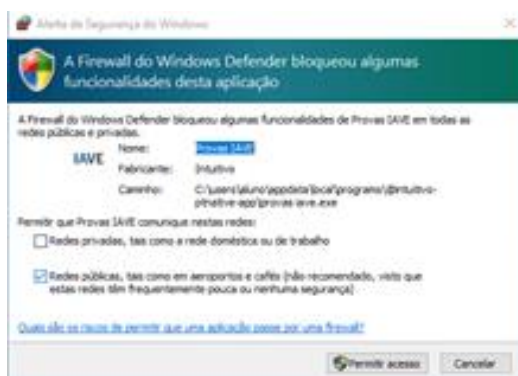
Alerta de Segurança do Windows

A Firewall do Windows Defender bloqueou algumas funcionalidades desta aplicação

A Firewall do Windows Defender bloqueou algumas funcionalidades de Provas IAVE em todas as redes públicas e privadas.

IAVE

| Nome: | Provas IAVE |
|---|---|
| Fabricante: | Intuitivo |
| Caminho: | C:\users\aluno\appdata\local\programs\@intuitivo-privative-app\provas iave.exe |

Permitir que Provas IAVE comunique nestas redes:

Redes privadas, tais como a rede doméstica ou de trabalho

Redes públicas, tais como em aeroportos e cafés (não recomendado, visto que estas redes têm frequentemente pouca ou nenhuma segurança)

Quais são os riscos de permitir que uma aplicação passe por uma firewall?

Permitir acesso

Cancelar